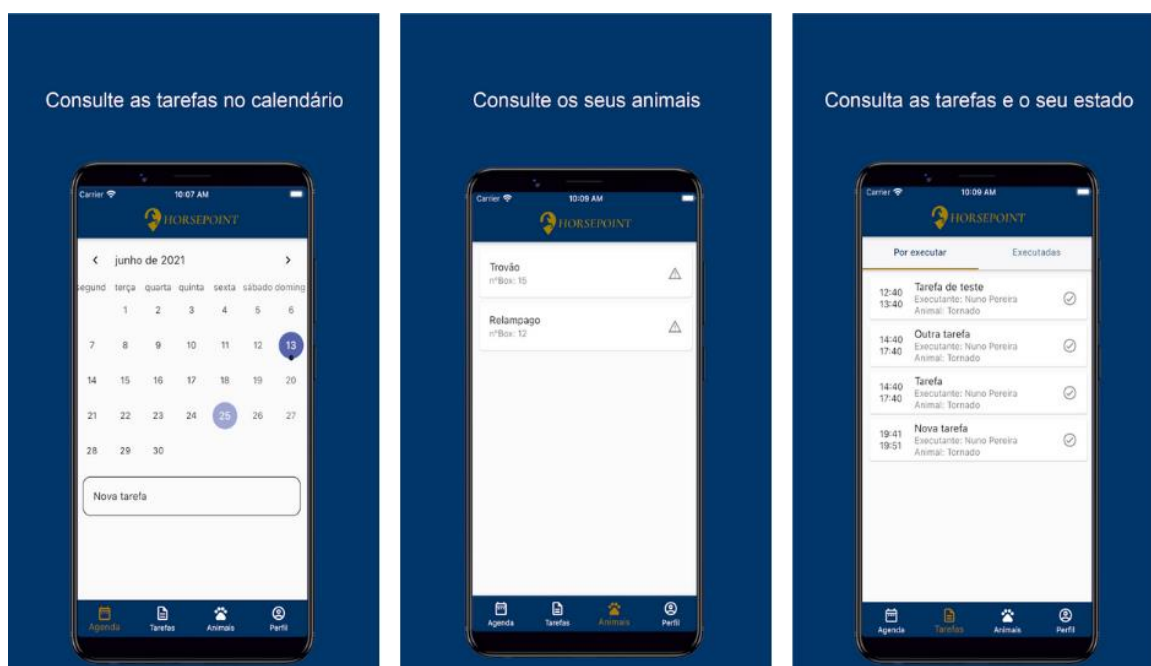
Consulte as tarefas no calendário

Carrier 10:07 AM

HORSEPOINT

‹ junho de 2021 ›

| segund | terça | quarta | quinta | sexta | sábado | doming |
|---|---|---|---|---|---|---|
| | 1 | 2 | 3 | 4 | 5 | 6 |
| 7 | 8 | 9 | 10 | 11 | 12 | 13 |
| 14 | 15 | 16 | 17 | 18 | 19 | 20 |
| 21 | 22 | 23 | 24 | 25 | 26 | 27 |
| 28 | 29 | 30 | | | | |

Nova tarefa

Agenda Tarefas Animais Perfil

Consulte os seus animais

Carrier 10:09 AM

HORSEPOINT

Trovão
nºBox: 15

Relampago
nºBox: 12

Agenda Tarefas Animais Perfil

Consulta as tarefas e o seu estado

Carrier 10:09 AM

HORSEPOINT

Por executar Executadas

12:40 13:40 Tarefa de teste
Executante: Nuno Pereira
Animal: Tornado

14:40 17:40 Outra tarefa
Executante: Nuno Pereira
Animal: Tornado

14:40 17:40 Tarefa
Executante: Nuno Pereira
Animal: Tornado

19:41 19:51 Nova tarefa
Executante: Nuno Pereira
Animal: Tornado

Agenda Tarefas Animais Perfil